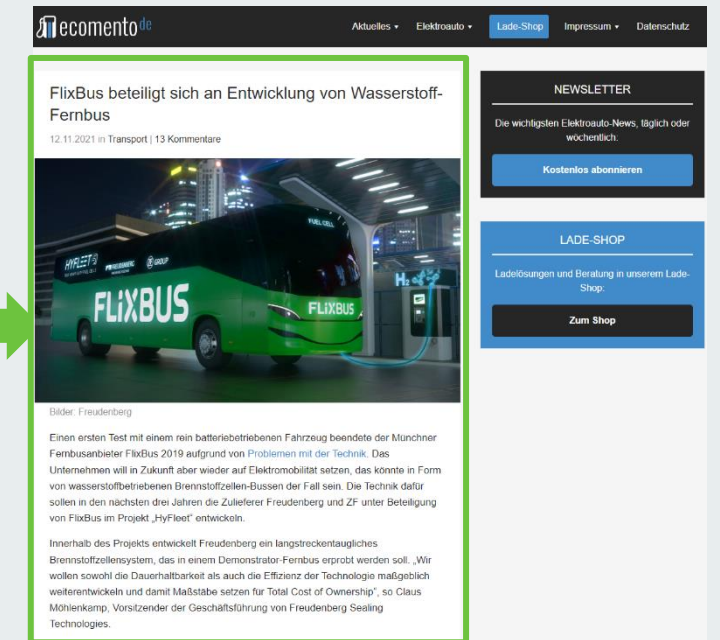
ecomento.de

Aktuelles ▾ Elektroauto ▾ Lade-Shop Impressum ▾ Datenschutz

FlixBus beteiligt sich an Entwicklung von Wasserstoff-Fernbus

12.11.2021 in Transport | 13 Kommentare

HYFLEET FREUDENBERG ZF GROUP FUEL CELL FLIXBUS FLIXBUS $H_2$

Bilder: Freudenberg

Einen ersten Test mit einem rein batteriebetriebenen Fahrzeug beendete der Münchner Fernbusanbieter FlixBus 2019 aufgrund von Problemen mit der Technik. Das Unternehmen will in Zukunft aber wieder auf Elektromobilität setzen, das könnte in Form von wasserstoffbetriebenen Brennstoffzellen-Bussen der Fall sein. Die Technik dafür sollen in den nächsten drei Jahren die Zulieferer Freudenberg und ZF unter Beteiligung von FlixBus im Projekt „HyFleet" entwickeln.

Innerhalb des Projekts entwickelt Freudenberg ein langstreckentaugliches Brennstoffzellensystem, das in einem Demonstrator-Fernbus erprobt werden soll. „Wir wollen sowohl die Dauerhaltbarkeit als auch die Effizienz der Technologie maßgeblich weiterentwickeln und damit Maßstäbe setzen für Total Cost of Ownership", so Claus Möhlenkamp, Vorsitzender der Geschäftsführung von Freudenberg Sealing Technologies.

NEWSLETTER

Die wichtigsten Elektroauto-News, täglich oder wöchentlich.

Kostenlos abonnieren

LADE-SHOP

Ladelösungen und Beratung in unserem Lade-Shop:

Zum Shop